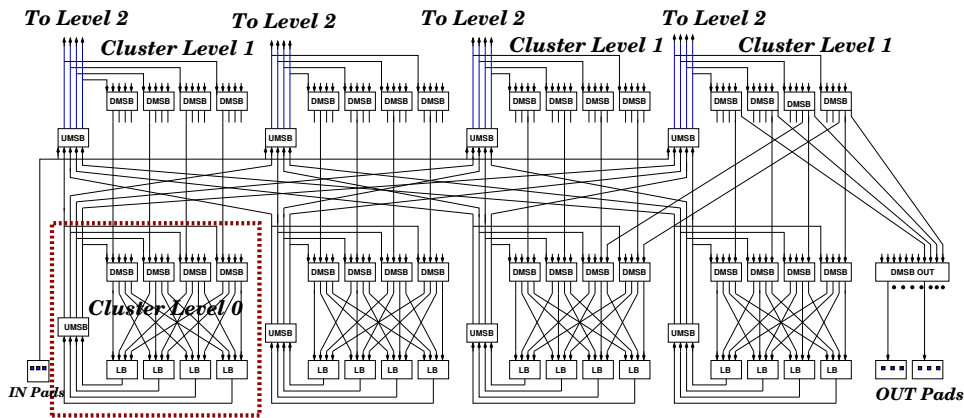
To Level 2
To Level 2
To Level 2
To Level 2
Cluster Level 1
Cluster Level 1
Cluster Level 1

DMSB DMSB DMSB DMSB
DMSB DMSB DMSB DMSB
DMSB DMSB DMSB DMSB
DMSB DMSB DMSB DMSB

UMSB
UMSB
UMSB
UMSB

DMSB DMSB DMSB DMSB
DMSB DMSB DMSB DMSB
DMSB DMSB DMSB DMSB
DMSB DMSB DMSB DMSB
DMSB OUT

Cluster Level 0

UMSB
UMSB
UMSB
UMSB

LB LB LB LB
LB LB LB LB
LB LB LB LB
LB LB LB LB

IN Pads
OUT Pads